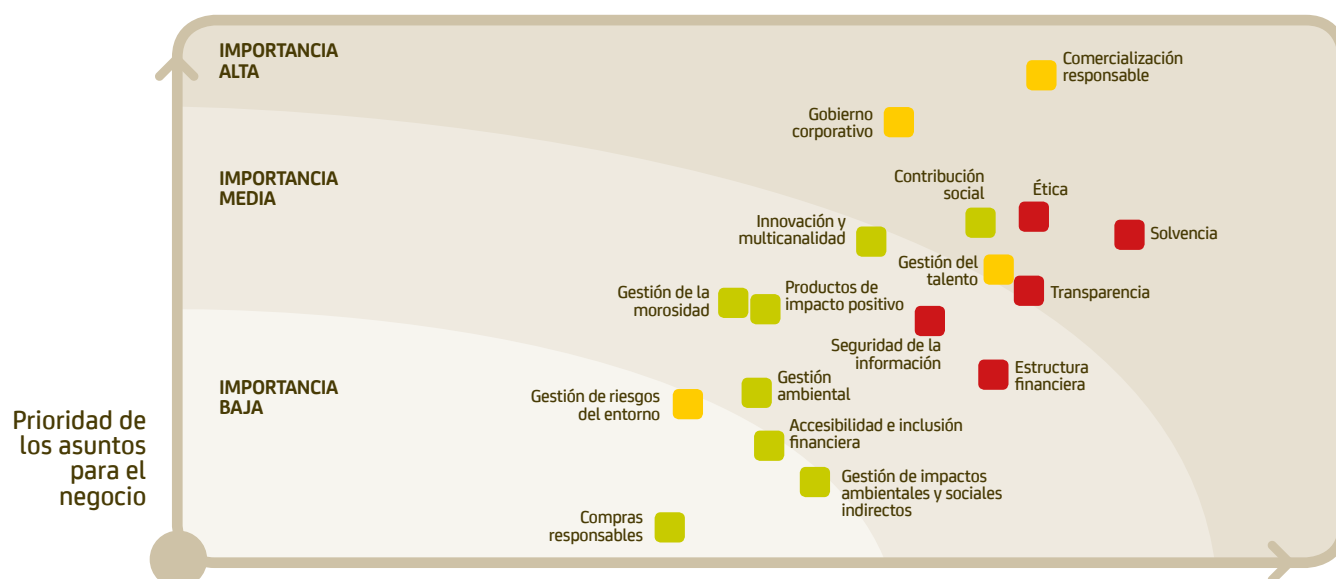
IMPORTANCIA ALTA

IMPORTANCIA MEDIA

IMPORTANCIA BAJA

Prioridad de los asuntos para el negocio

Comercialización responsable

Gobierno corporativo

Contribución social

Ética

Solvencia

Innovación y multicanalidad

Gestión del talento

Transparencia

Gestión de la morosidad

Productos de impacto positivo

Seguridad de la información

Estructura financiera

Gestión de riesgos del entorno

Gestión ambiental

Accesibilidad e inclusión financiera

Gestión de impactos ambientales y sociales indirectos

Compras responsables